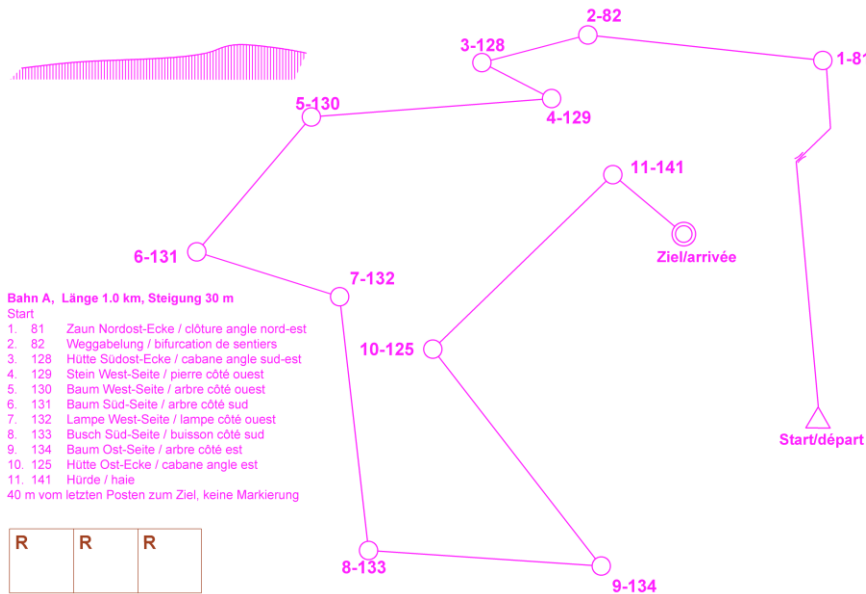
2-82
3-128
1-81
5-130
4-129
11-141
6-131
Ziel/arrivée
7-132

Bahn A, Länge 1.0 km, Steigung 30 m
Start
1. 81 Zaun Nordost-Ecke / clôture angle nord-est
2. 82 Weggabelung / bifurcation de sentiers
3. 128 Hütte Südost-Ecke / cabane angle sud-est
4. 129 Stein West-Seite / pierre côté ouest
5. 130 Baum West-Seite / arbre côté ouest
6. 131 Baum Süd-Seite / arbre côté sud
7. 132 Lampe West-Seite / lampe côté ouest
8. 133 Busch Süd-Seite / buisson côté sud
9. 134 Baum Ost-Seite / arbre côté est
10. 125 Hütte Ost-Ecke / cabane angle est
11. 141 Hürde / haie
40 m vom letzten Posten zum Ziel, keine Markierung

10-125
Start/départ

| R | R | R |
|---|---|---|

8-133
9-134